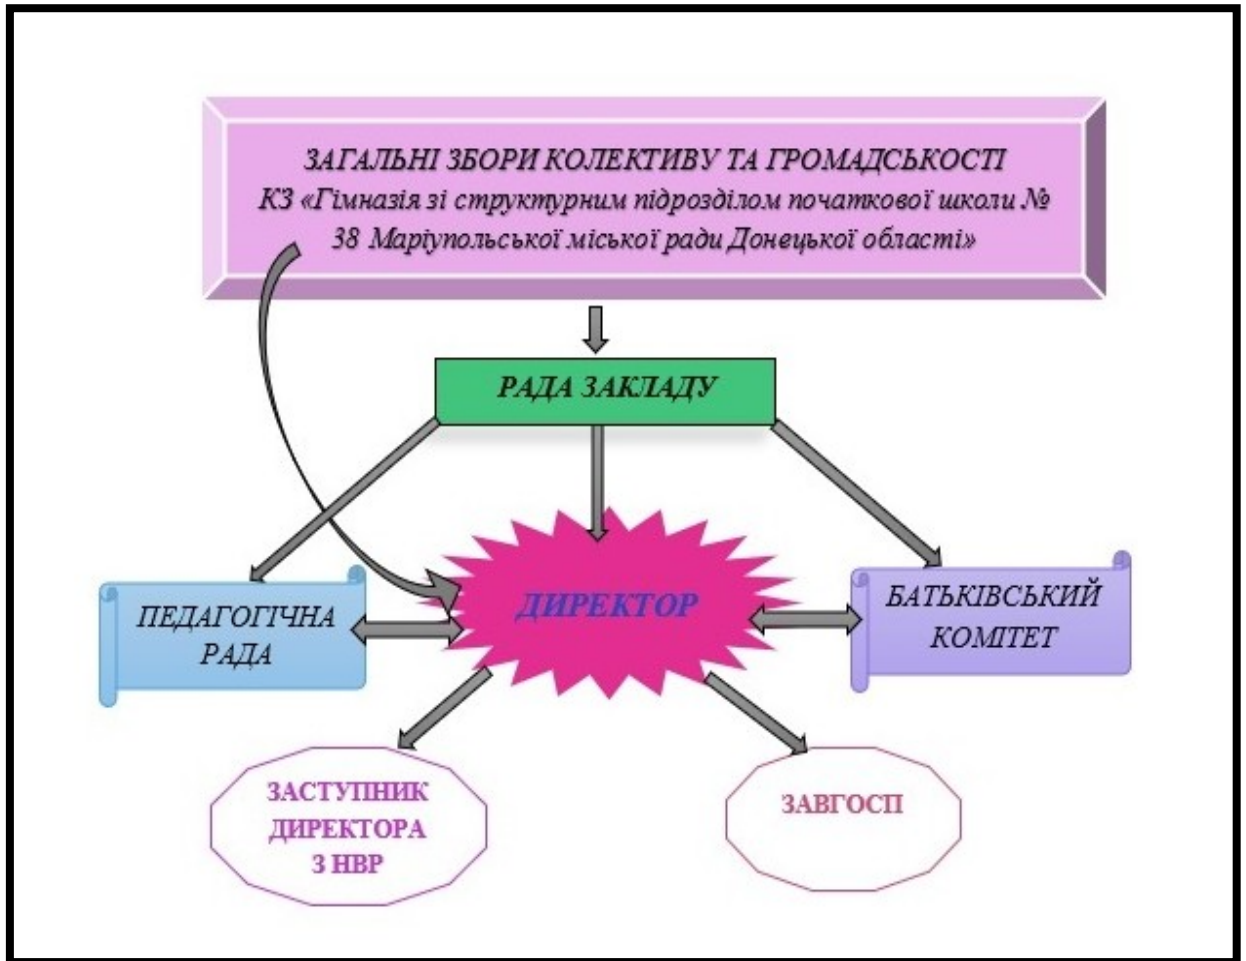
ЗАГАЛЬНІ ЗБОРИ КОЛЕКТИВУ ТА ГРОМАДСЬКОСТІ
КЗ «Гімназія зі структурним підрозділом початкової школи № 38 Маріупольської міської ради Донецької області»

РАДА ЗАКЛАДУ

ПЕДАГОГІЧНА РАДА

ДИРЕКТОР

БАТЬКІВСЬКИЙ КОМІТЕТ

ЗАСТУПНИК ДИРЕКТОРА З НВР

ЗАВГОСП